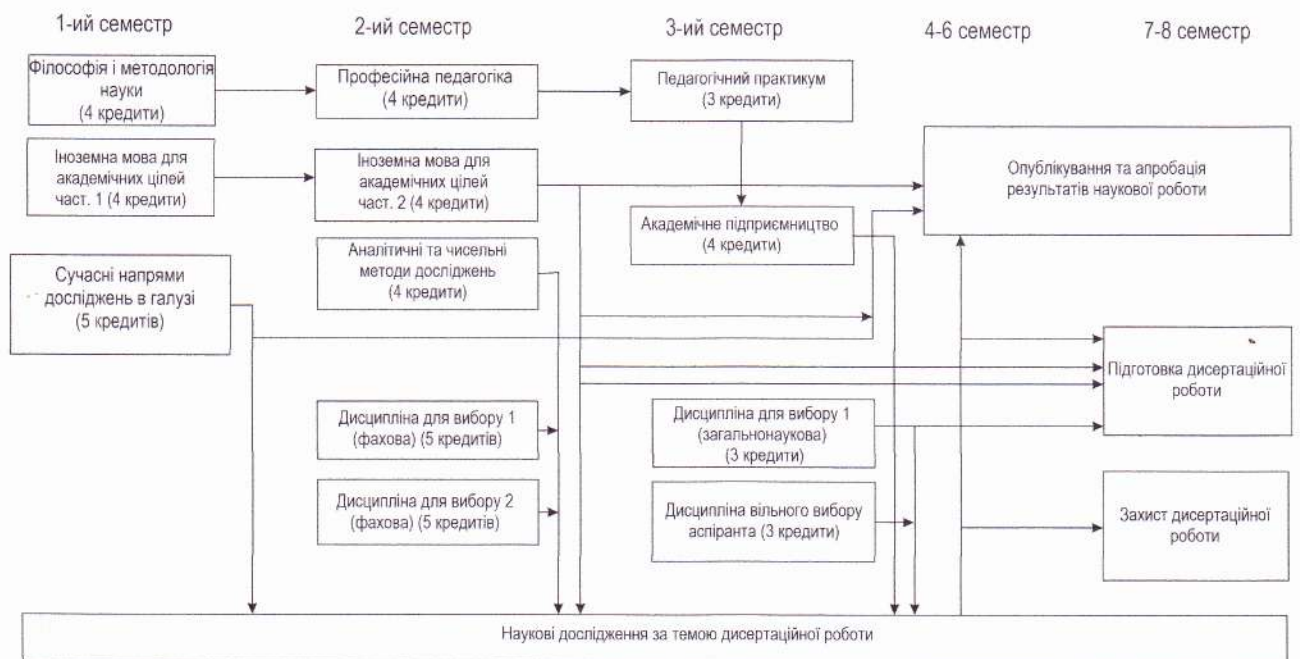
1-ий семестр

2-ий семестр

3-ий семестр

4-6 семестр

7-8 семестр

Філософія і методологія науки (4 кредити)

Професійна педагогіка (4 кредити)

Педагогічний практикум (3 кредити)

Іноземна мова для академічних цілей част. 1 (4 кредити)

Іноземна мова для академічних цілей част. 2 (4 кредити)

Опублікування та апробація результатів наукової роботи

Академічне підприємництво (4 кредити)

Аналітичні та чисельні методи досліджень (4 кредити)

Сучасні напрями досліджень в галузі (5 кредитів)

Підготовка дисертаційної роботи

Дисципліна для вибору 1 (фахова) (5 кредитів)

Дисципліна для вибору 1 (загальнонаукова) (3 кредити)

Дисципліна для вибору 2 (фахова) (5 кредитів)

Дисципліна вільного вибору аспіранта (3 кредити)

Захист дисертаційної роботи

Наукові дослідження за темою дисертаційної роботи